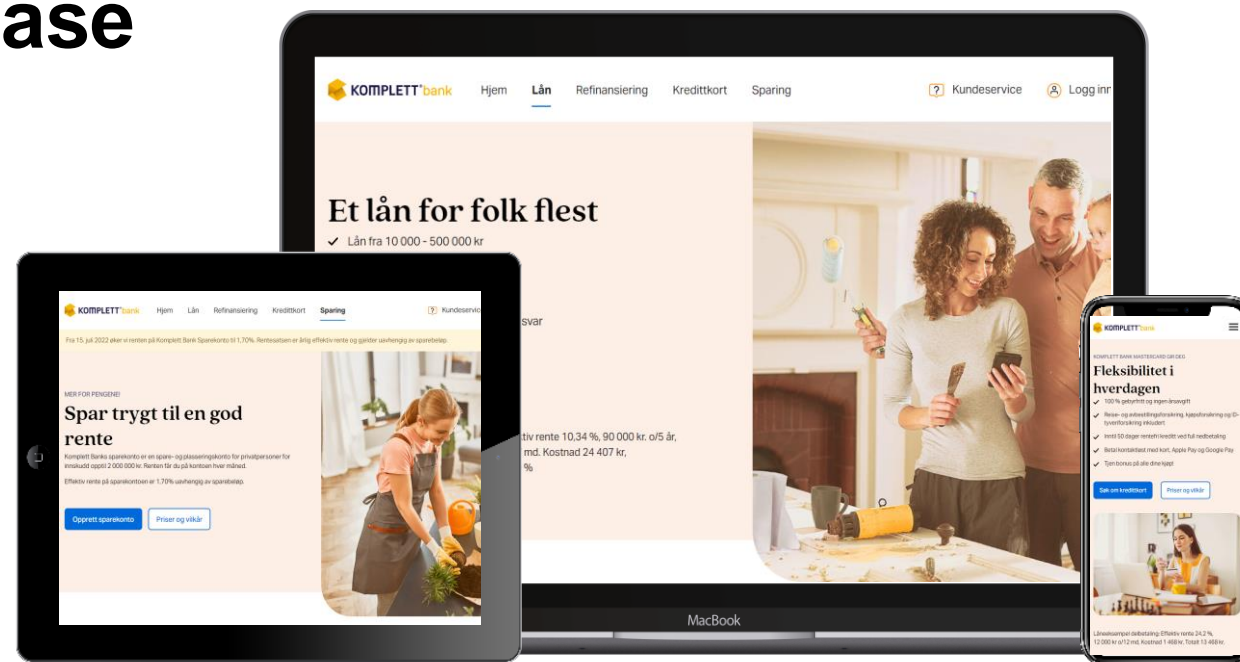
ase

KOMPLETT bank Hjem Lån Refinansiering Kredittkort Sparing Kundeservice Logg inn

Et lån for folk flest

Lån fra 10 000 - 500 000 kr

svar

tiv rente 10,34 %, 90 000 kr. o/5 år, md. Kostnad 24 407 kr, %

MacBook

KOMPLETT bank Hjem Lån Refinansiering Kredittkort Sparing Kundeservice

Fra 15. juli 2022 øker vi renten på Komplett Bank Sparekonto til 1,70%. Rentesatsen er årlig effektiv rente og gjelder uavhengig av sparebeløp.

MER FOR PENGENE!

Spar trygt til en god rente

Komplett Banks sparekonto er en spare- og plasseringskonto for privatpersoner for innskudd opptil 2 000 000 kr. Renten får du på kontoen hver måned.

Effektiv rente på sparekontoen er 1,70% uavhengig av sparebeløp.

Opprett sparekonto Priser og vilkår

KOMPLETT bank

KOMPLETT BANK MASTERCARD GIR DEG

Fleksibilitet i hverdagen

100 % gebyrfritt og ingen årsavgift

Reise- og avbestillingsforsikring, kjøpsforsikring og ID-tyveriforsikring inkludert

Inntil 50 dager rentefri kreditt ved full nedbetaling

Betal kontaktløst med kort, Apple Pay og Google Pay

Tjen bonus på alle dine kjøp!

Søk om kredittkort Priser og vilkår

Låneeksempel delbetaling: Effektiv rente 24,2 %, 12 000 kr o/12 md. Kostnad 1 468 kr. Totalt 13 468 kr.